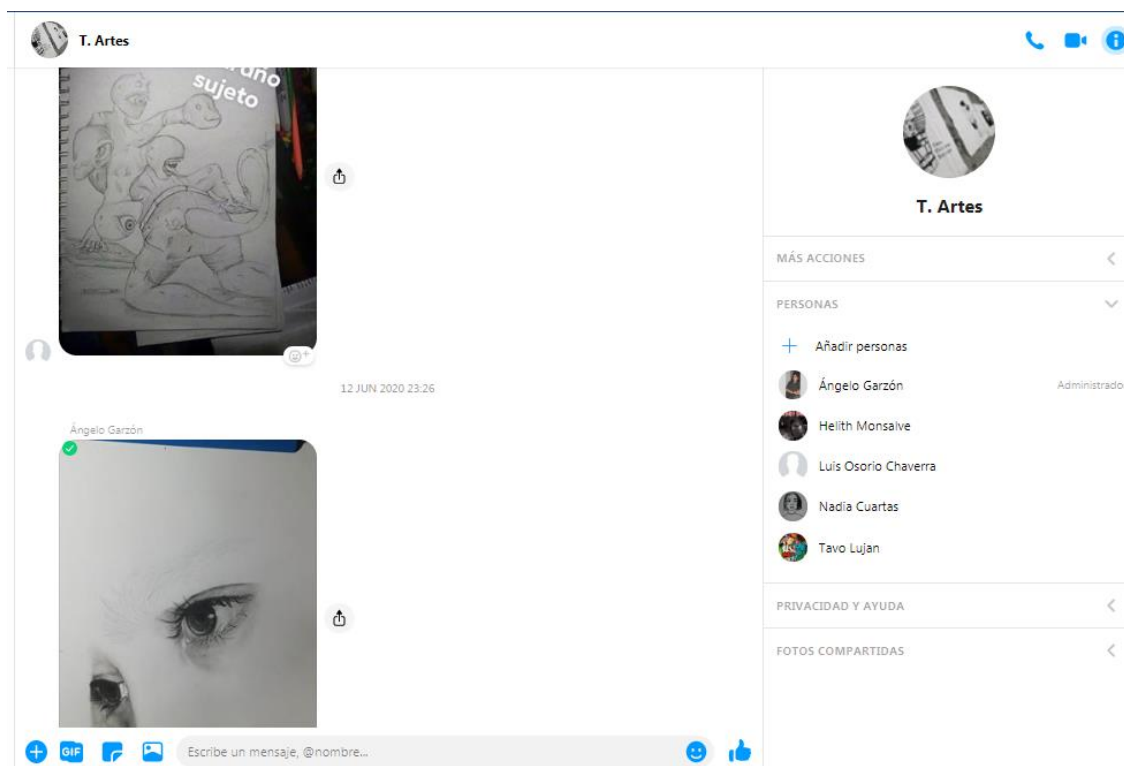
T. Artes

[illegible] uno sujeto

12 JUN 2020 23:26

Ángelo Garzón

T. Artes

MÁS ACCIONES

PERSONAS

Añadir personas

Ángelo Garzón Administrado

Helith Monsalve

Luis Osorio Chaverra

Nadia Cuartas

Tavo Lujan

PRIVACIDAD Y AYUDA

FOTOS COMPARTIDAS

GIF

Escribe un mensaje, @nombre...